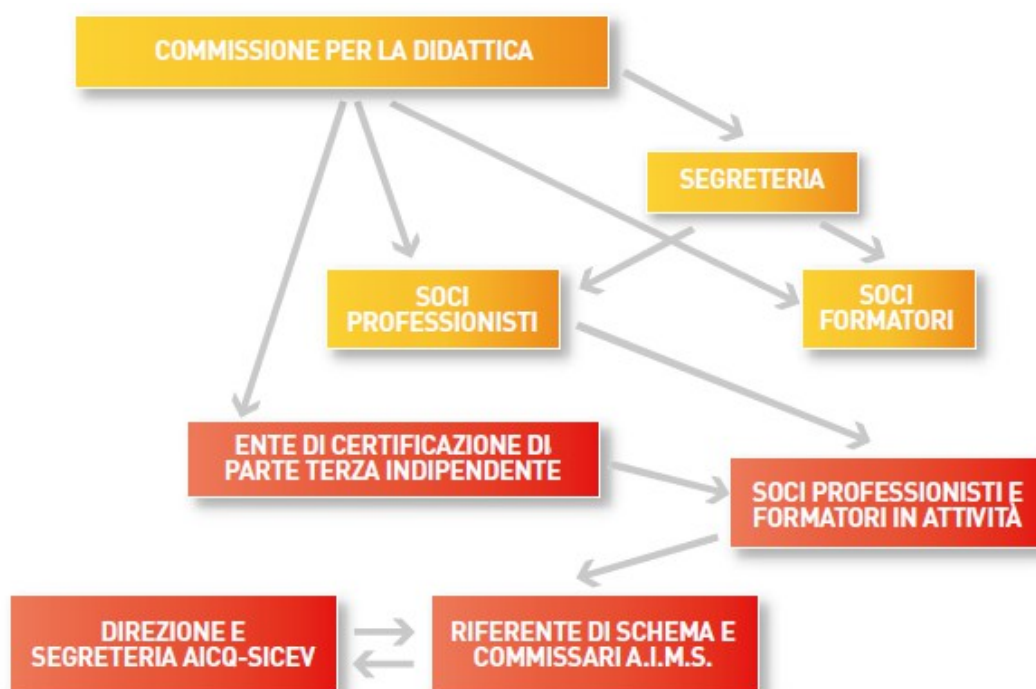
COMMISSIONE PER LA DIDATTICA

SEGRETERIA

SOCI PROFESSIONISTI

SOCI FORMATORI

ENTE DI CERTIFICAZIONE DI PARTE TERZA INDIPENDENTE

SOCI PROFESSIONISTI E FORMATORI IN ATTIVITÀ

DIREZIONE E SEGRETERIA AICQ-SICEV

RIFERENTE DI SCHEMA E COMMISSARI A.I.M.S.